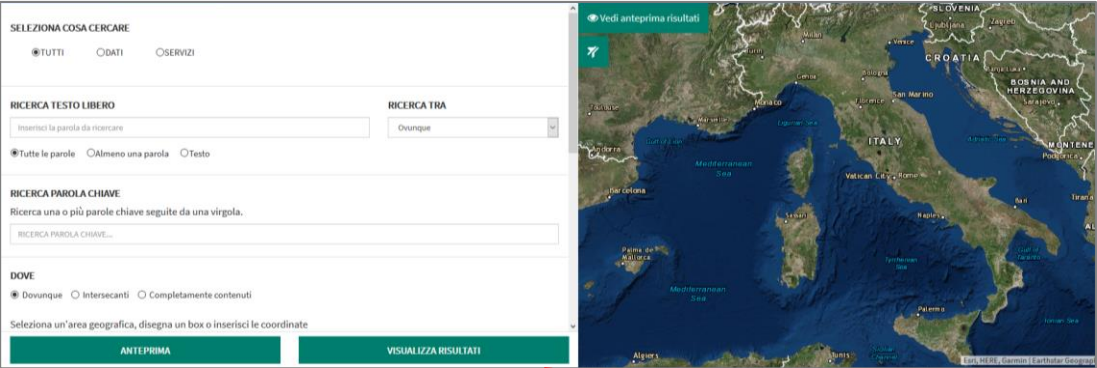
SELEZIONA COSA CERCARE

TUTTI DATI SERVIZI

RICERCA TESTO LIBERO

Inserisci la parola da ricercare

RICERCA TRA

Ovunque

Tutte le parole Almeno una parola Testo

RICERCA PAROLA CHIAVE

Ricerca una o più parole chiave seguite da una virgola.

RICERCA PAROLA CHIAVE...

DOVE

Dovunque Intersecanti Completamente contenuti

Seleziona un'area geografica, disegna un box o inserisci le coordinate

ANTEPRIMA

VISUALIZZA RISULTATI

Vedi anteprima risultati

SLOVENIA
Ljubljana
Zagreb
Venice
CROATIA
BOSNIA AND HERZEGOVINA
Sarajevo
Bologna
San Marino
Florence
Marseille
Toulouse
Ligurian Sea
Andorra
Gulf of Lion
ITALY
Adriatic Sea
MONTENEGRO
Mediterranean Sea
Barcelona
Vatican City
Rome
Bari
Tirana
Naples
Sassari
Palma de Mallorca
Tyrrhenian Sea
Gulf of Taranto
Mediterranean Sea
Palermo
Ionian Sea
Algiers
Tunis
Sicily Channel
Esri, HERE, Garmin | Earthstar Geograp